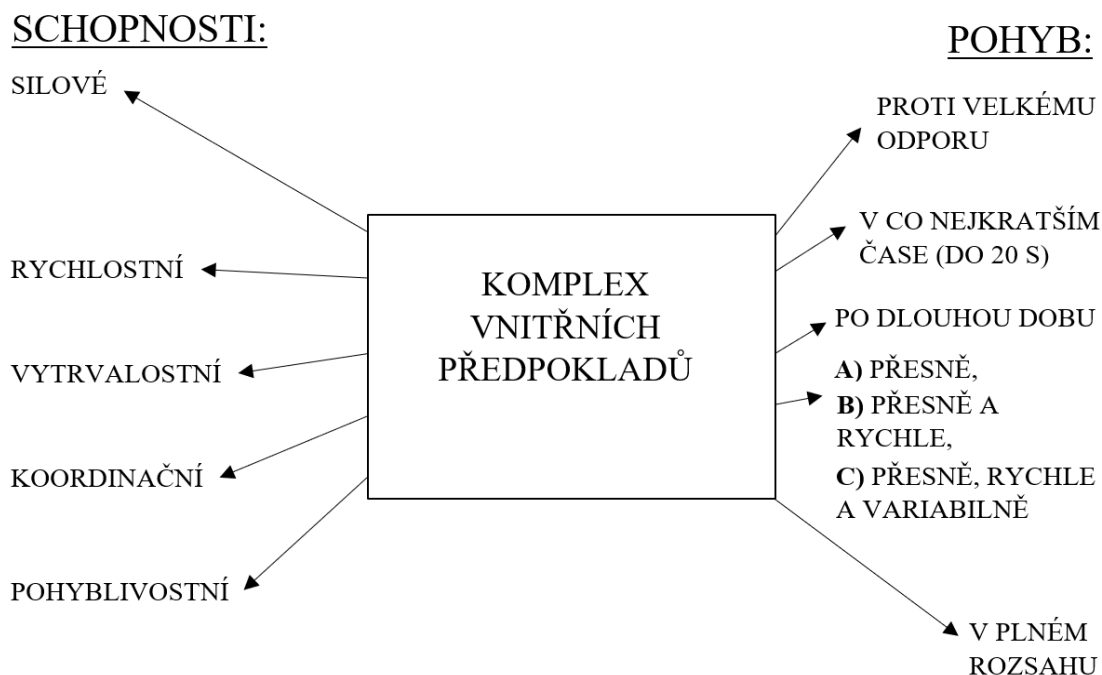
SCHOPNOSTI:

POHYB:

SILOVÉ

RYCHLOSTNÍ

VYTRVALOSTNÍ

KOORDINAČNÍ

POHYBLIVOSTNÍ

KOMPLEX VNITŘNÍCH PŘEDPOKLADŮ

PROTI VELKÉMU ODPORU

V CO NEJKRATŠÍM ČASE (DO 20 S)

PO DLOUHOU DOBU

**A)** PŘESNĚ,
**B)** PŘESNĚ A RYCHLE,
**C)** PŘESNĚ, RYCHLE A VARIABILNĚ

V PLNÉM ROZSAHU